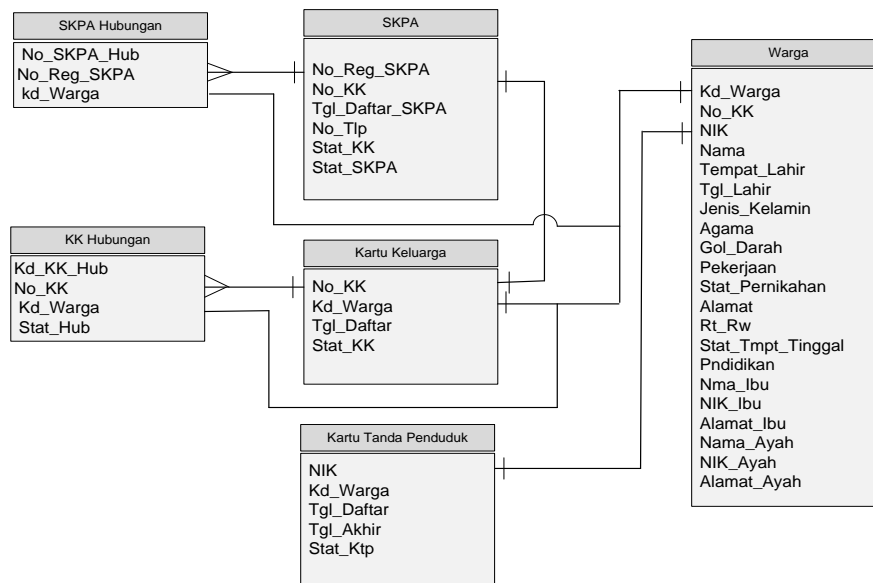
SKPA Hubungan

No_SKPA_Hub
No_Reg_SKPA
kd_Warga

SKPA

No_Reg_SKPA
No_KK
Tgl_Daftar_SKPA
No_Tlp
Stat_KK
Stat_SKPA

Warga

Kd_Warga
No_KK
NIK
Nama
Tempat_Lahir
Tgl_Lahir
Jenis_Kelamin
Agama
Gol_Darah
Pekerjaan
Stat_Pernikahan
Alamat
Rt_Rw
Stat_Tmpt_Tinggal
Pndidikan
Nma_Ibu
NIK_Ibu
Alamat_Ibu
Nama_Ayah
NIK_Ayah
Alamat_Ayah

KK Hubungan

Kd_KK_Hub
No_KK
Kd_Warga
Stat_Hub

Kartu Keluarga

No_KK
Kd_Warga
Tgl_Daftar
Stat_KK

Kartu Tanda Penduduk

NIK
Kd_Warga
Tgl_Daftar
Tgl_Akhir
Stat_Ktp